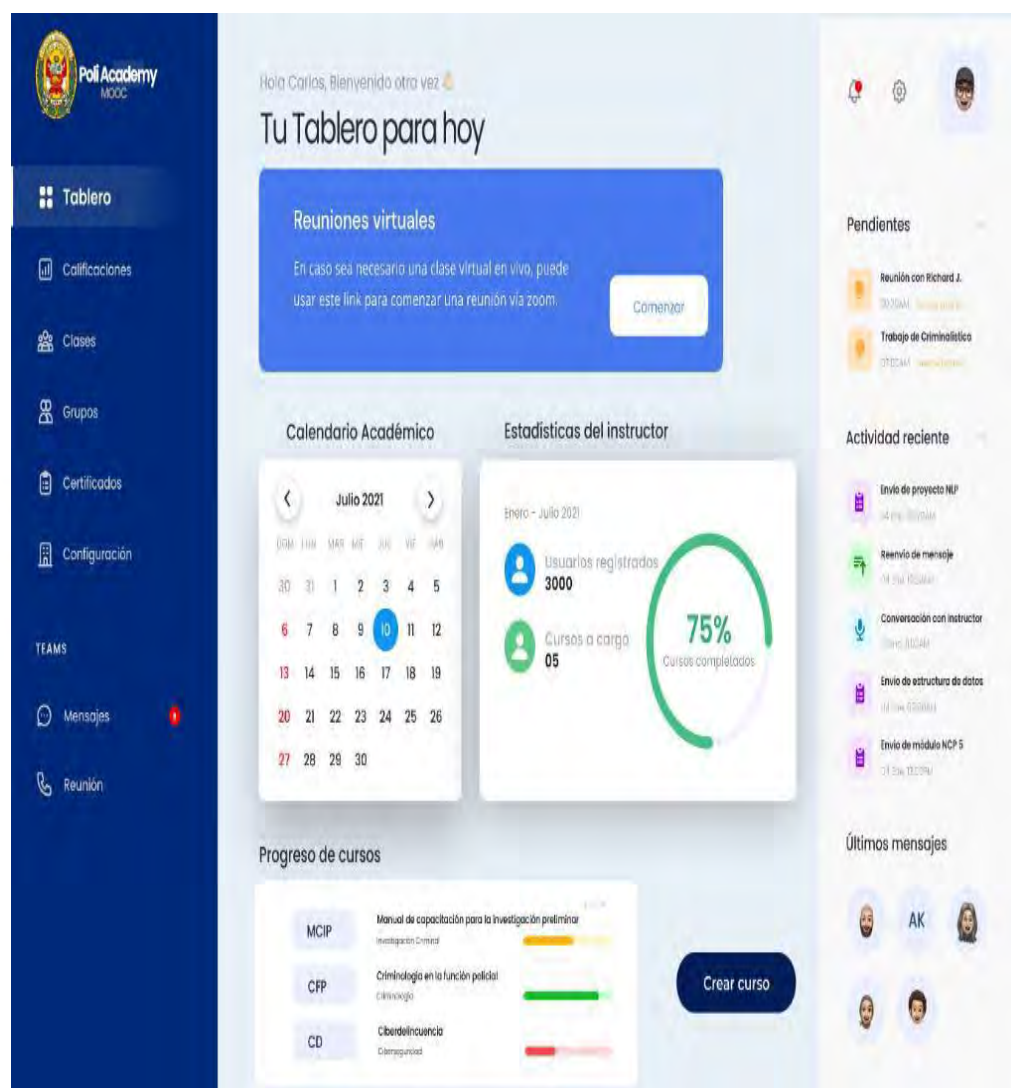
Poli Academy
MOOC

Tablero

Calificaciones

Clases

Grupos

Certificados

Configuración

TEAMS

Mensajes

Reunión

Hola Carlos, Bienvenido otra vez

Tu Tablero para hoy

Reuniones virtuales

En caso sea necesario una clase virtual en vivo, puede usar este link para comenzar una reunión vía zoom.

Comenzar

Calendario Académico

Julio 2021

DOM LUN MAR MIE JUE VIE SAB

| DOM | LUN | MAR | MIE | JUE | VIE | SAB |
|---|---|---|---|---|---|---|
| 30 | 31 | 1 | 2 | 3 | 4 | 5 |
| 6 | 7 | 8 | 9 | 10 | 11 | 12 |
| 13 | 14 | 15 | 16 | 17 | 18 | 19 |
| 20 | 21 | 22 | 23 | 24 | 25 | 26 |
| 27 | 28 | 29 | 30 | | | |

Estadísticas del instructor

Enero - Julio 2021

Usuarios registrados
3000

Cursos a cargo
05

75%
Cursos completados

Progreso de cursos

MCIP
Manual de capacitación para la investigación preliminar
Investigación Criminal

CFP
Criminología en la función policial
Criminología

CD
Ciberdelincuencia
Ciberseguridad

Crear curso

Pendientes

Reunión con Richard J.
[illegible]

Trabajo de Criminalística
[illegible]

Actividad reciente

Envío de proyecto NLP
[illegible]

Reenvío de mensaje
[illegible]

Conversación con instructor
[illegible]

Envío de estructura de datos
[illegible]

Envío de módulo NCP 5
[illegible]

Últimos mensajes

AK